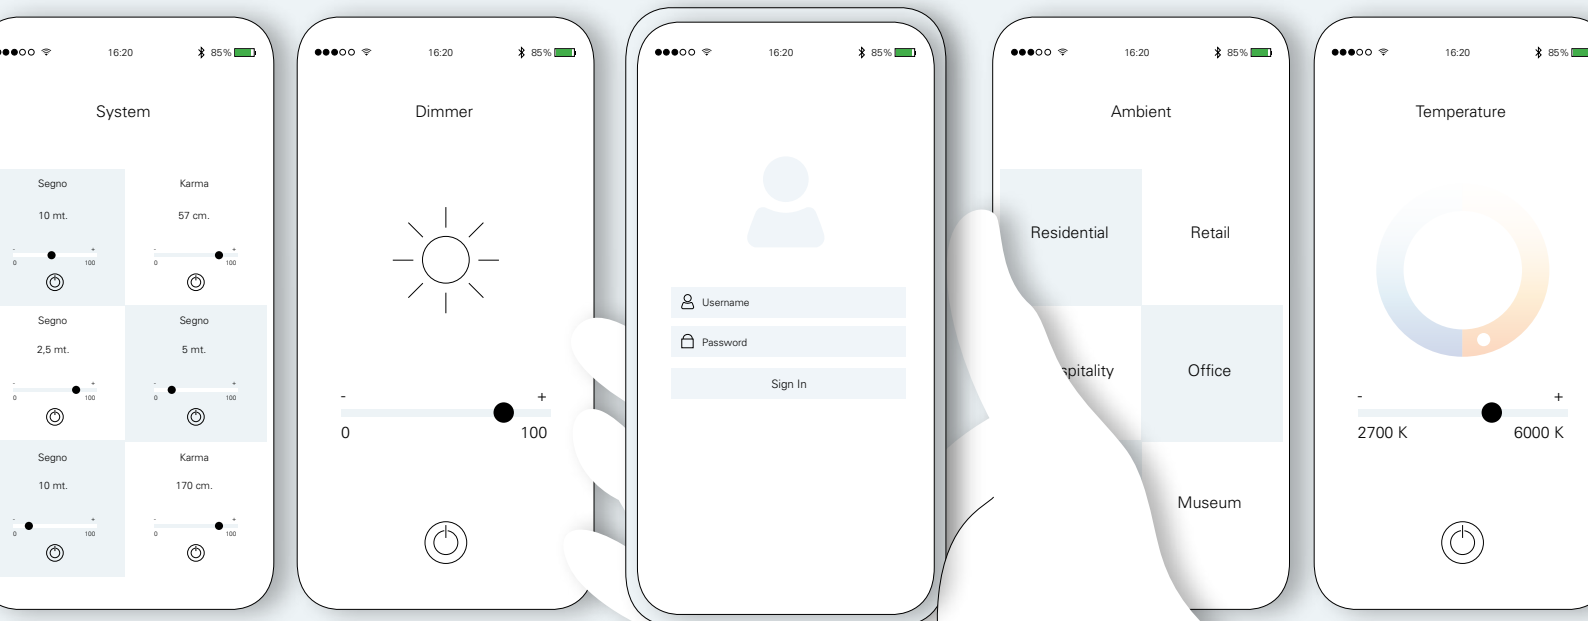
16:20 85%

System

Segno
10 mt.
- +
0 100

Karma
57 cm.
- +
0 100

Segno
2,5 mt.
- +
0 100

Segno
5 mt.
- +
0 100

Segno
10 mt.
- +
0 100

Karma
170 cm.
- +
0 100

16:20 85%

Dimmer

- +
0 100

16:20 85%

Username
Password
Sign In

16:20 85%

Ambient

Residential
Retail
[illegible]spitality
Office
Museum

16:20 85%

Temperature

- +
2700 K 6000 K